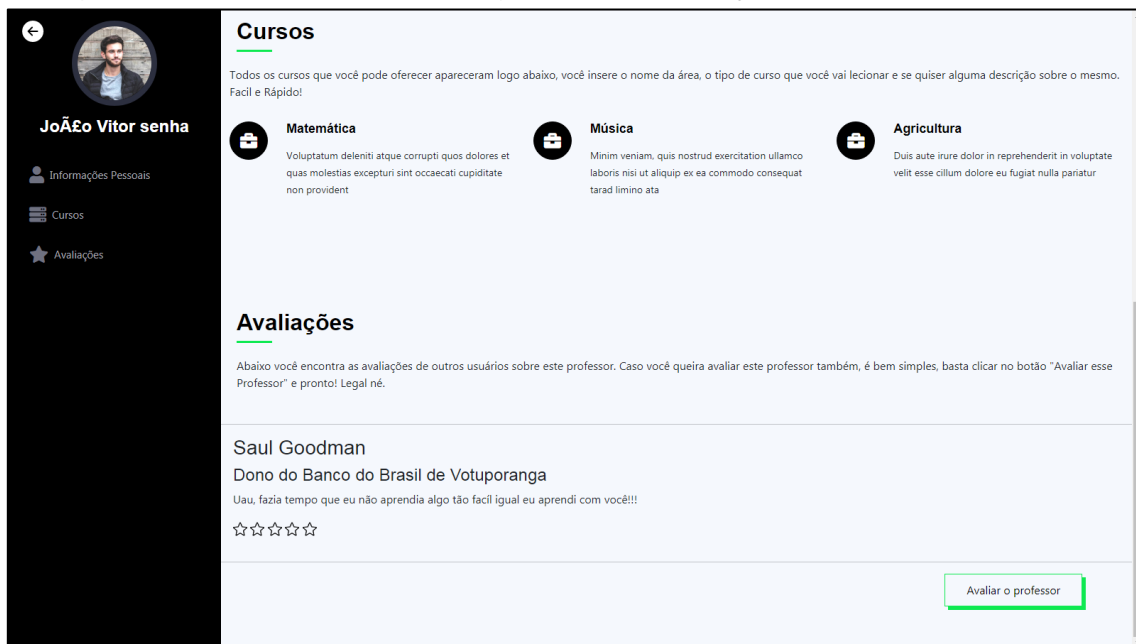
JoÃ£o Vitor senha

Informações Pessoais

Cursos

Avaliações

Cursos

Todos os cursos que você pode oferecer apareceram logo abaixo, você insere o nome da área, o tipo de curso que você vai lecionar e se quiser alguma descrição sobre o mesmo. Facil e Rápido!

Matemática

Voluptatum deleniti atque corrupti quos dolores et quas molestias excepturi sint occaecati cupiditate non provident

Música

Minim veniam, quis nostrud exercitation ullamco laboris nisi ut aliquip ex ea commodo consequat tarad limino ata

Agricultura

Duis aute irure dolor in reprehenderit in voluptate velit esse cillum dolore eu fugiat nulla pariatur

Avaliações

Abaixo você encontra as avaliações de outros usuários sobre este professor. Caso você queira avaliar este professor também, é bem simples, basta clicar no botão "Avaliar esse Professor" e pronto! Legal né.

Saul Goodman

Dono do Banco do Brasil de Votuporanga

Uau, fazia tempo que eu não aprendia algo tão facil igual eu aprendi com você!!!

☆☆☆☆☆

Avaliar o professor